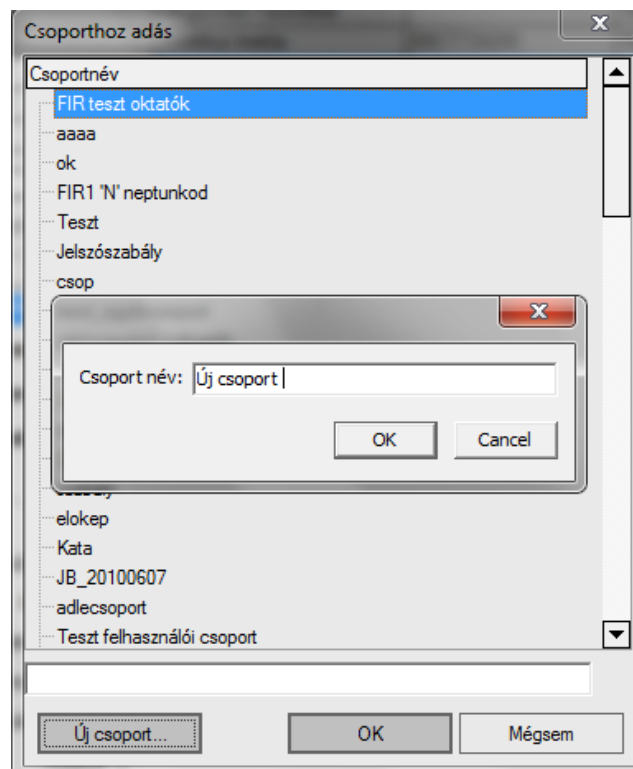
Csoporthoz adás

Csoportnév
FIR teszt oktatók
aaaa
ok
FIR1 'N' neptunkod
Teszt
Jelszószabály
csop

Csoport név: Új csoport

OK
Cancel

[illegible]
elokep
Kata
JB_20100607
adlecsoport
Teszt felhasználói csoport

Új csoport...
OK
Mégsem